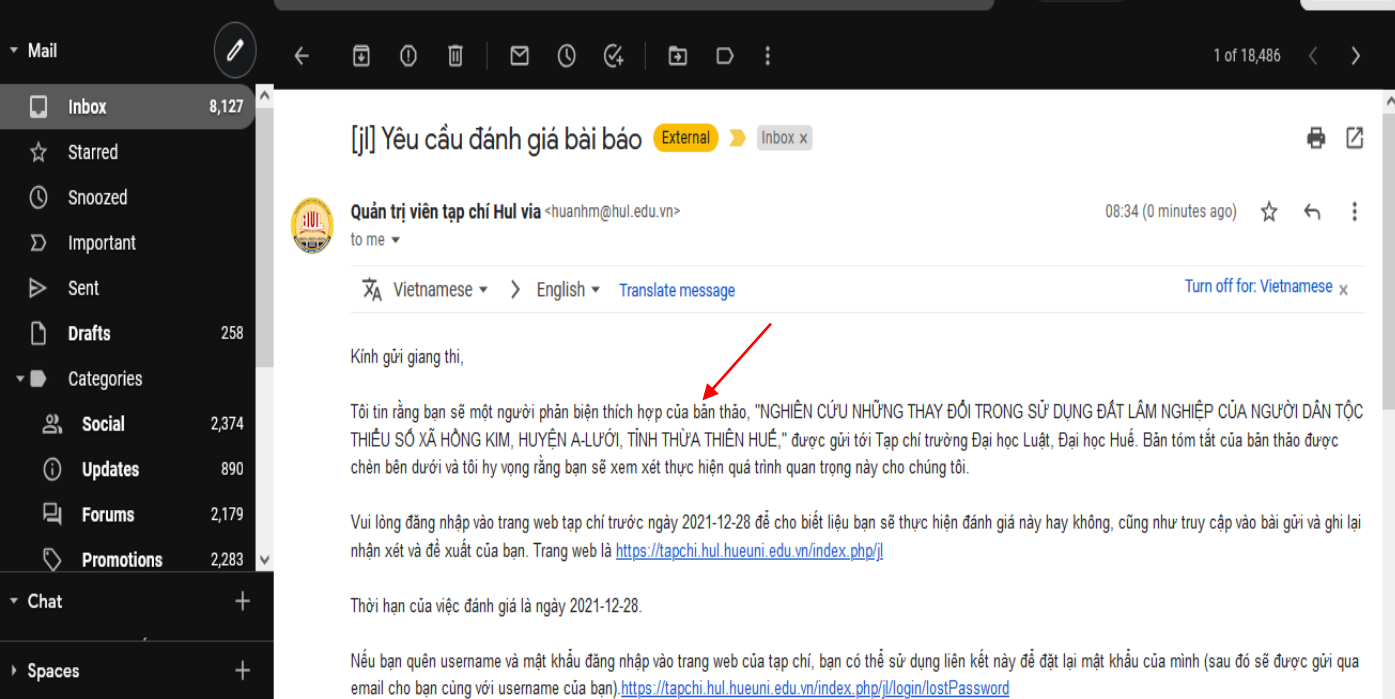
Mail

Inbox 8,127
Starred
Snoozed
Important
Sent
Drafts 258
Categories
Social 2,374
Updates 890
Forums 2,179
Promotions 2,283

Chat
Spaces

1 of 18,486

[jl] Yêu cầu đánh giá bài báo External Inbox x

Quản trị viên tạp chí Hul via <huanhm@hul.edu.vn>
to me

08:34 (0 minutes ago)

Vietnamese English Translate message
Turn off for: Vietnamese

Kính gửi giang thi,

Tôi tin rằng bạn sẽ một người phản biện thích hợp của bản thảo, "NGHIÊN CỨU NHỮNG THAY ĐỔI TRONG SỬ DỤNG ĐẤT LÂM NGHIỆP CỦA NGƯỜI DÂN TỘC THIỂU SỐ XÃ HỒNG KIM, HUYỆN A-LƯỚI, TỈNH THỪA THIÊN HUẾ," được gửi tới Tạp chí trường Đại học Luật, Đại học Huế. Bản tóm tắt của bản thảo được chèn bên dưới và tôi hy vọng rằng bạn sẽ xem xét thực hiện quá trình quan trọng này cho chúng tôi.

Vui lòng đăng nhập vào trang web tạp chí trước ngày 2021-12-28 để cho biết liệu bạn sẽ thực hiện đánh giá này hay không, cũng như truy cập vào bài gửi và ghi lại nhận xét và đề xuất của bạn. Trang web là https://tapchi.hul.hueuni.edu.vn/index.php/jl

Thời hạn của việc đánh giá là ngày 2021-12-28.

Nếu bạn quên username và mật khẩu đăng nhập vào trang web của tạp chí, bạn có thể sử dụng liên kết này để đặt lại mật khẩu của mình (sau đó sẽ được gửi qua email cho bạn cùng với username của bạn).https://tapchi.hul.hueuni.edu.vn/index.php/jl/login/lostPassword